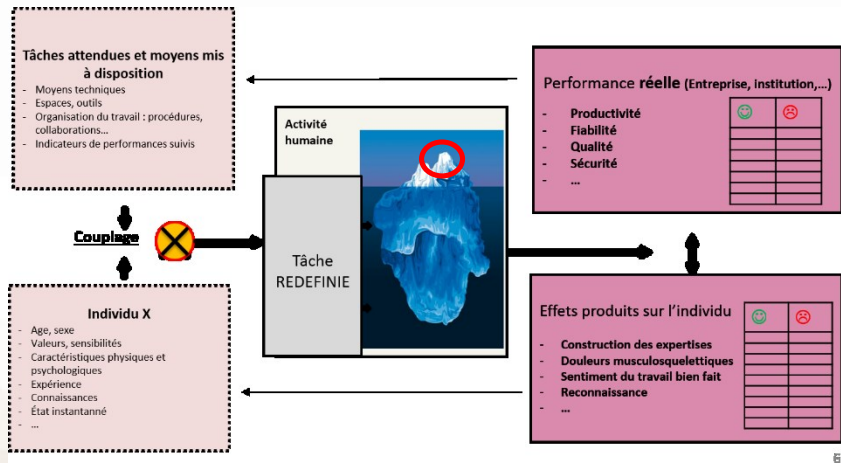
Tâches attendues et moyens mis à disposition
- Moyens techniques
- Espaces, outils
- Organisation du travail : procédures, collaborations…
- Indicateurs de performances suivis

Couplage

Individu X
- Age, sexe
- Valeurs, sensibilités
- Caractéristiques physiques et psychologiques
- Expérience
- Connaissances
- État instantanné
- …

Activité humaine

Tâche REDEFINIE

Performance réelle (Entreprise, institution,…)
- Productivité
- Fiabilité
- Qualité
- Sécurité
- …

Effets produits sur l'individu
- Construction des expertises
- Douleurs musculosquelettiques
- Sentiment du travail bien fait
- Reconnaissance
- …

6